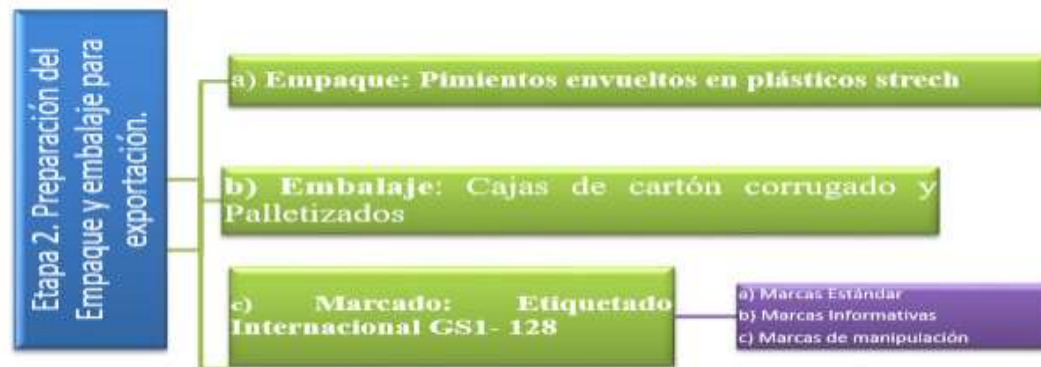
Etapa 2. Preparación del Empaque y embalaje para exportación.

a) Empaque: Pimientos envueltos en plásticos strech

b) Embalaje: Cajas de cartón corrugado y Palletizados

c) Marcado: Etiquetado Internacional GS1- 128

a) Marcas Estándar
b) Marcas Informativas
c) Marcas de manipulación